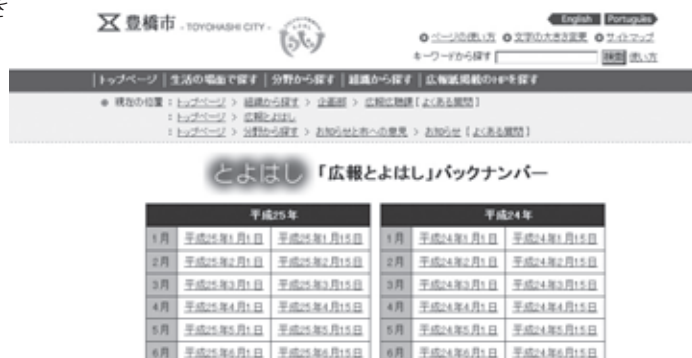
豊橋市 - TOYOHASHI CITY -

English Português

ページの使い方 文字の大きさ変更 サイトマップ

キーワードから探す 検索 使い方

トップページ | 生活の場面で探す | 分野から探す | 組織から探す | 広報紙掲載のHPを探す

現在の位置：トップページ > 組織から探す > 企画部 > 広報広聴課［よくある質問］
：トップページ > 広報とよはし
：トップページ > 分野から探す > お知らせと市への意見 > お知らせ［よくある質問］

とよはし「広報とよはし」バックナンバー

| 平成25年 | | |
|---|---|---|
| 1月 | 平成25年1月1日 | 平成25年1月15日 |
| 2月 | 平成25年2月1日 | 平成25年2月15日 |
| 3月 | 平成25年3月1日 | 平成25年3月15日 |
| 4月 | 平成25年4月1日 | 平成25年4月15日 |
| 5月 | 平成25年5月1日 | 平成25年5月15日 |
| 6月 | 平成25年6月1日 | 平成25年6月15日 |

| 平成24年 | | |
|---|---|---|
| 1月 | 平成24年1月1日 | 平成24年1月15日 |
| 2月 | 平成24年2月1日 | 平成24年2月15日 |
| 3月 | 平成24年3月1日 | 平成24年3月15日 |
| 4月 | 平成24年4月1日 | 平成24年4月15日 |
| 5月 | 平成24年5月1日 | 平成24年5月15日 |
| 6月 | 平成24年6月1日 | 平成24年6月15日 |